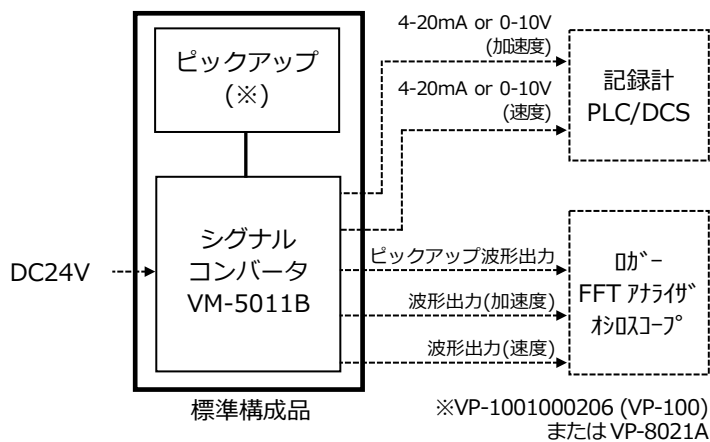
ピックアップ
(※)

シグナル
コンバータ
VM-5011B

標準構成品

DC24V

4-20mA or 0-10V
(加速度)

4-20mA or 0-10V
(速度)

ピックアップ波形出力

波形出力(加速度)

波形出力(速度)

記録計
PLC/DCS

ﾛｶﾞｰ
FFT ｱﾅﾗｲｻﾞ
ｵｼﾛｽｺｰﾌﾟ

※VP-1001000206 (VP-100)
またはVP-8021A